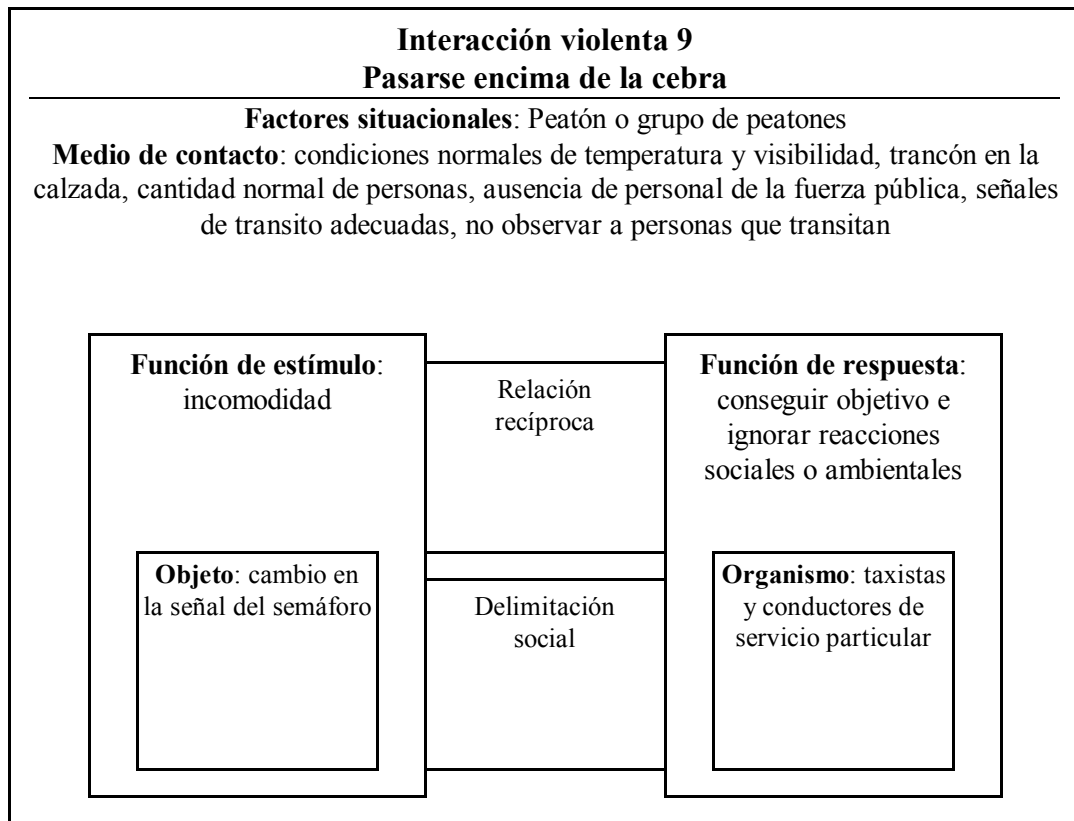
**Interacción violenta 9**
**Pasarse encima de la cebra**

**Factores situacionales**: Peatón o grupo de peatones

**Medio de contacto**: condiciones normales de temperatura y visibilidad, trancón en la calzada, cantidad normal de personas, ausencia de personal de la fuerza pública, señales de transito adecuadas, no observar a personas que transitan

**Función de estímulo**: incomodidad

Relación recíproca

**Función de respuesta**: conseguir objetivo e ignorar reacciones sociales o ambientales

**Objeto**: cambio en la señal del semáforo

Delimitación social

**Organismo**: taxistas y conductores de servicio particular